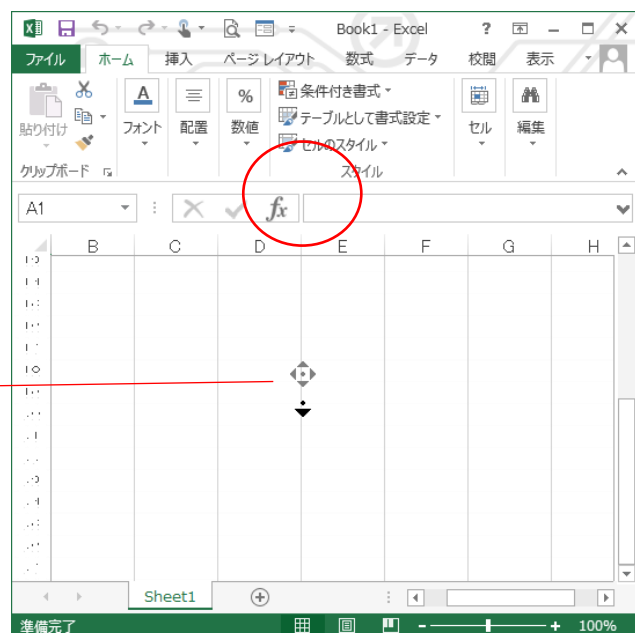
Book1 - Excel

ファイル ホーム 挿入 ページレイアウト 数式 データ 校閲 表示

貼り付け フォント 配置 数値 条件付き書式 テーブルとして書式設定 セルのスタイル セル 編集

クリップボード スタイル

A1

$fx$

B C D E F G H

Sheet1

準備完了

100%